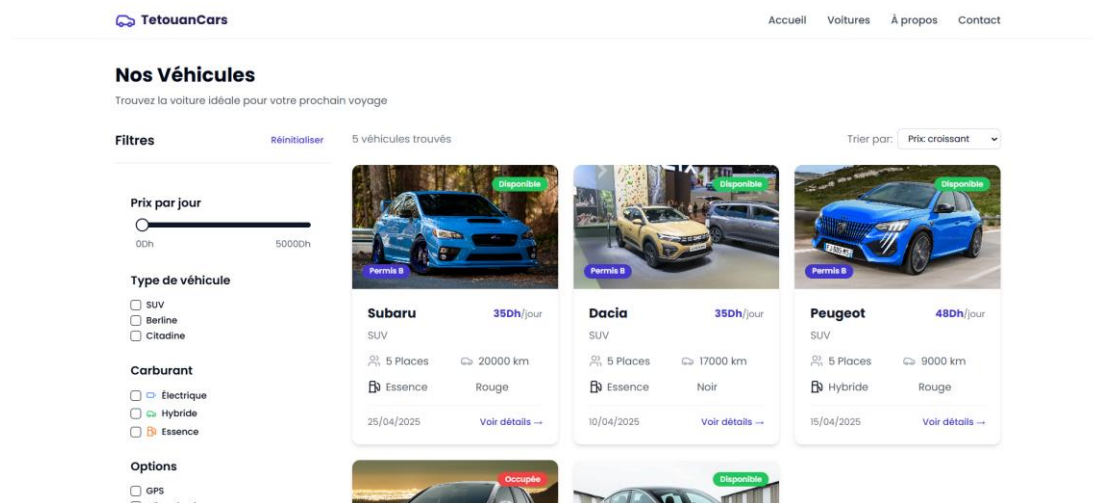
TetouanCars

Accueil Voitures À propos Contact

Nos Véhicules

Trouvez la voiture idéale pour votre prochain voyage

Filtres Réinitialiser

5 véhicules trouvés

Trier par: Prix: croissant

Prix par jour

0Dh 5000Dh

Type de véhicule

SUV
Berline
Citadine

Carburant

Électrique
Hybride
Essence

Options

GPS
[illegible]

Disponible
Permis B
Subaru 35Dh/jour
SUV
5 Places 20000 km
Essence Rouge
25/04/2025 Voir détails →

Disponible
Permis B
Dacia 35Dh/jour
SUV
5 Places 17000 km
Essence Noir
10/04/2025 Voir détails →

Disponible
Permis B
Peugeot 48Dh/jour
SUV
5 Places 9000 km
Hybride Rouge
15/04/2025 Voir détails →

Occupée

Disponible